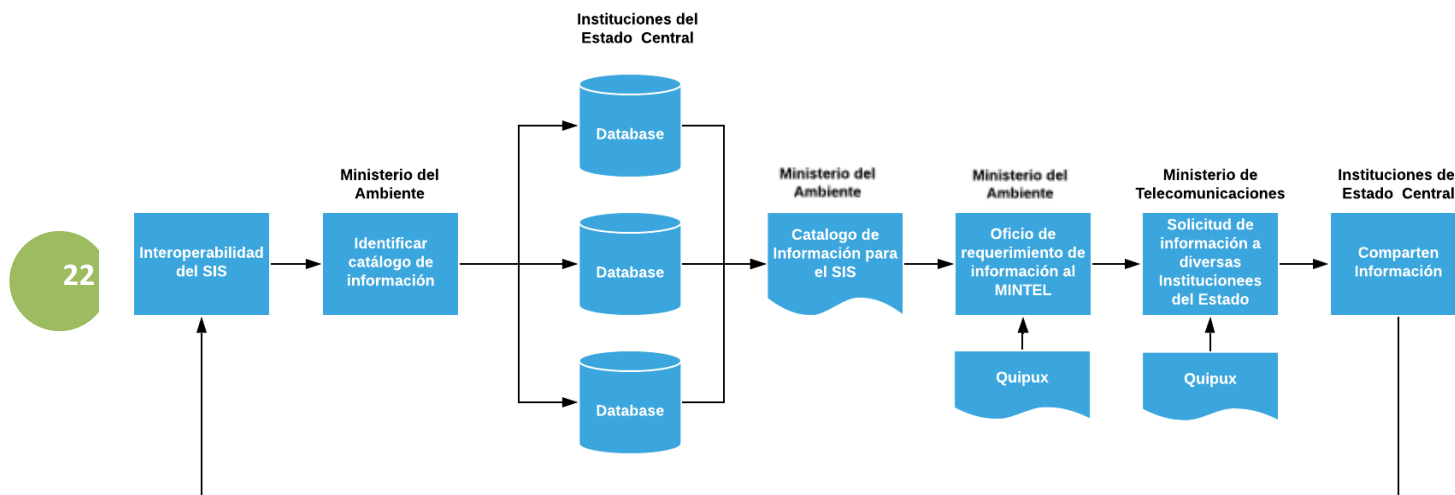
Instituciones del Estado Central

22

Interoperabilidad del SIS

Ministerio del Ambiente

Identificar catálogo de información

Database

Database

Database

Ministerio del Ambiente

Catalogo de Información para el SIS

Ministerio del Ambiente

Oficio de requerimiento de información al MINTEL

Quipux

Ministerio de Telecomunicaciones

Solicitud de información a diversas Institucionees del Estado

Quipux

Instituciones de Estado Central

Comparten Información